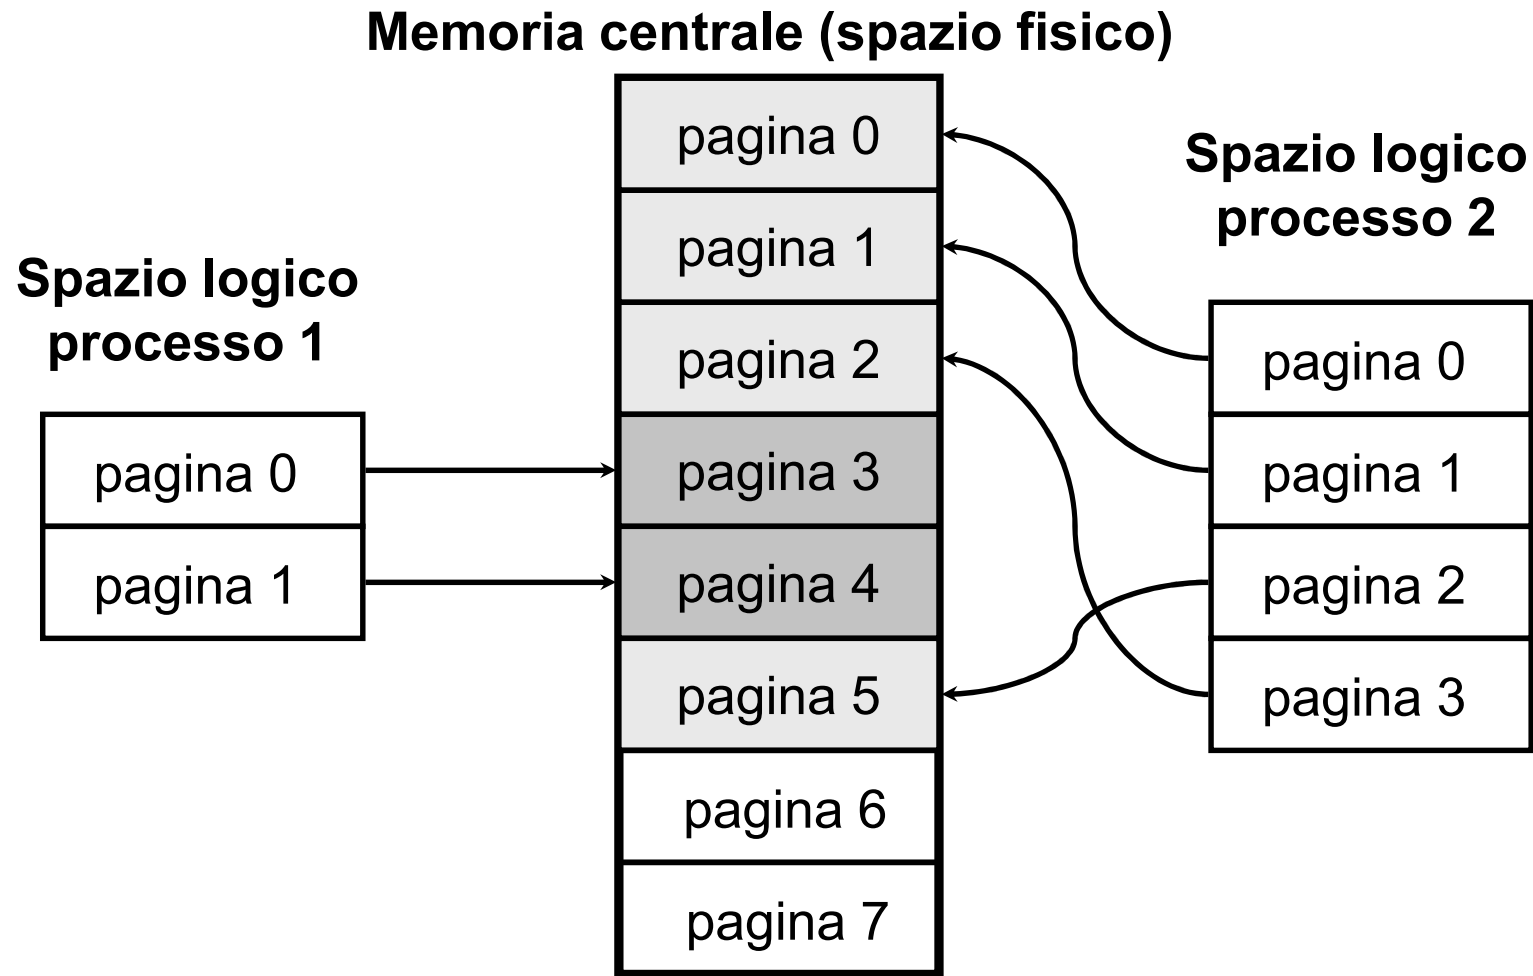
Memoria centrale (spazio fisico)

Spazio logico processo 1

pagina 0
pagina 1

pagina 0
pagina 1
pagina 2
pagina 3
pagina 4
pagina 5
pagina 6
pagina 7

Spazio logico processo 2

pagina 0
pagina 1
pagina 2
pagina 3